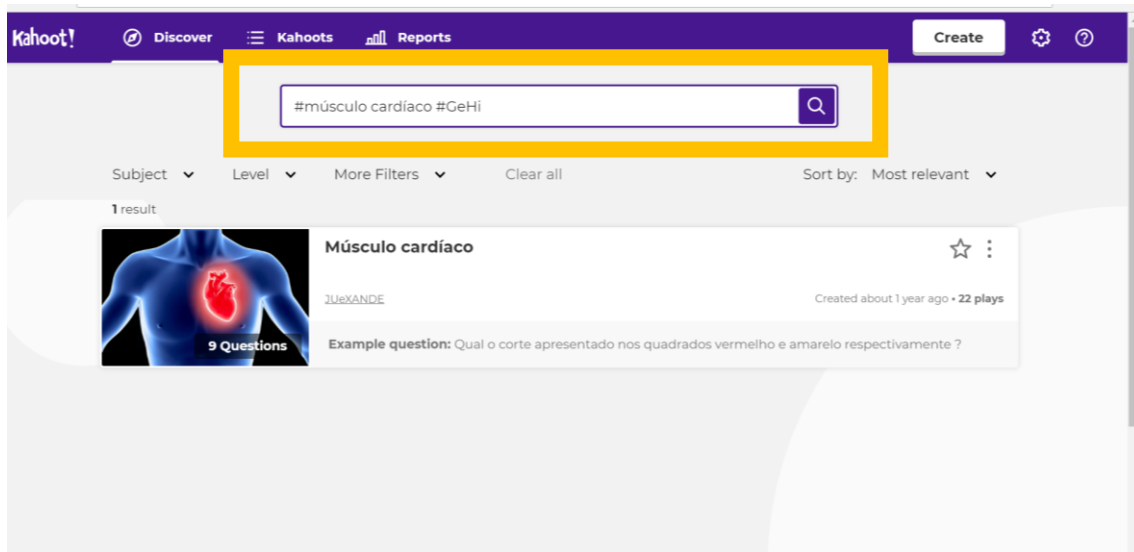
Kahoot! Discover Kahoots Reports Create

#músculo cardíaco #GeHi

Subject Level More Filters Clear all Sort by: Most relevant

1 result

9 Questions

Músculo cardíaco

JUeXANDE

Created about 1 year ago • 22 plays

Example question: Qual o corte apresentado nos quadrados vermelho e amarelo respectivamente ?